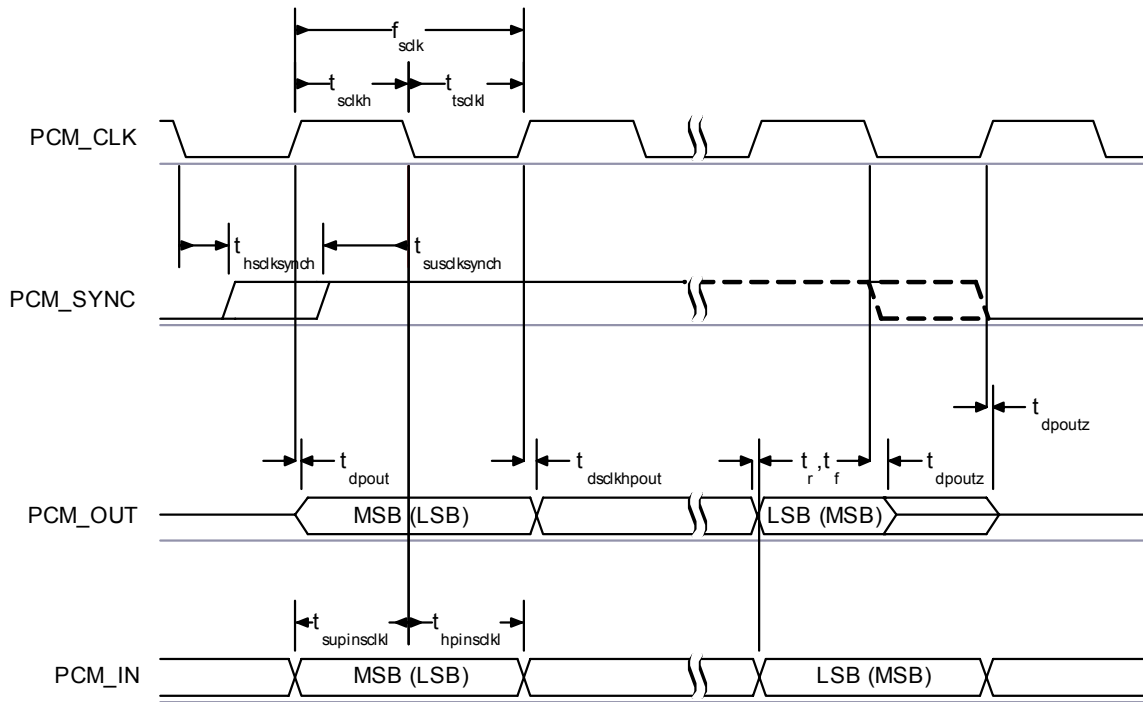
$f_{sclk}$

$t_{sclkh}$ $t_{tsclkl}$

PCM_CLK

$t_{hsclksynch}$ $t_{susclksynch}$

PCM_SYNC

$t_{dpoutz}$

$t_{dpout}$ $t_{dsclkhpout}$ $t_r, t_f$ $t_{dpoutz}$

PCM_OUT MSB (LSB) LSB (MSB)

$t_{supinsclkl}$ $t_{hpinsclkl}$

PCM_IN MSB (LSB) LSB (MSB)